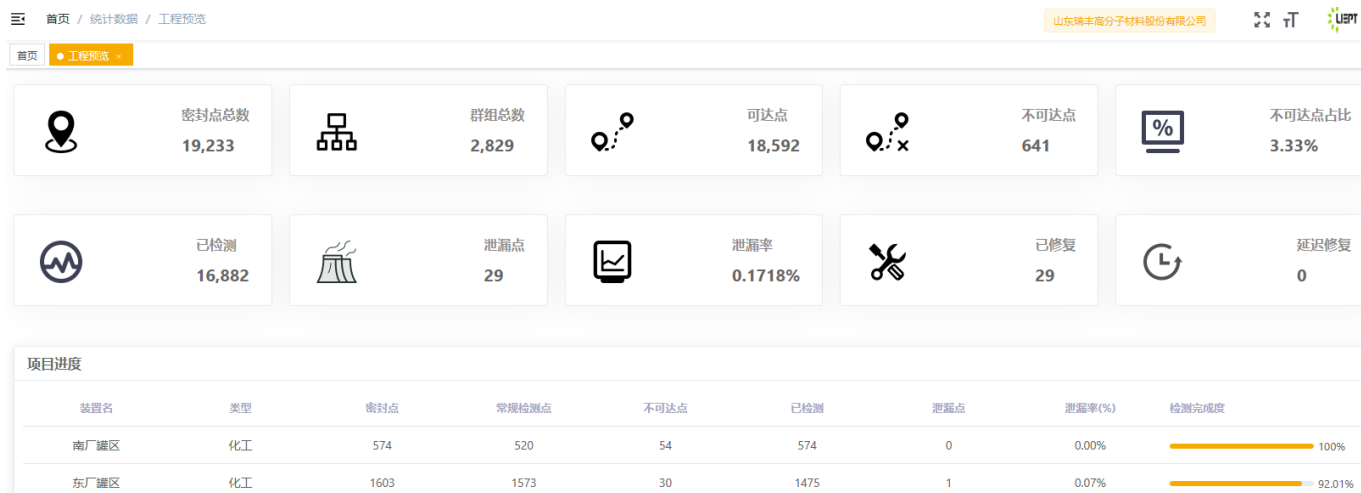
首页 / 统计数据 / 工程预览

山东瑞丰高分子材料股份有限公司

LIEPT

首页 工程预览 ×

密封点总数
19,233

群组总数
2,829

可达点
18,592

不可达点
641

%

不可达点占比
3.33%

已检测
16,882

泄漏点
29

泄漏率
0.1718%

已修复
29

延迟修复
0

项目进度

| 装置名 | 类型 | 密封点 | 常规检测点 | 不可达点 | 已检测 | 泄漏点 | 泄漏率(%) | 检测完成度 |
|---|---|---|---|---|---|---|---|---|
| 南厂罐区 | 化工 | 574 | 520 | 54 | 574 | 0 | 0.00% | 100% |
| 东厂罐区 | 化工 | 1603 | 1573 | 30 | 1475 | 1 | 0.07% | 92.01% |